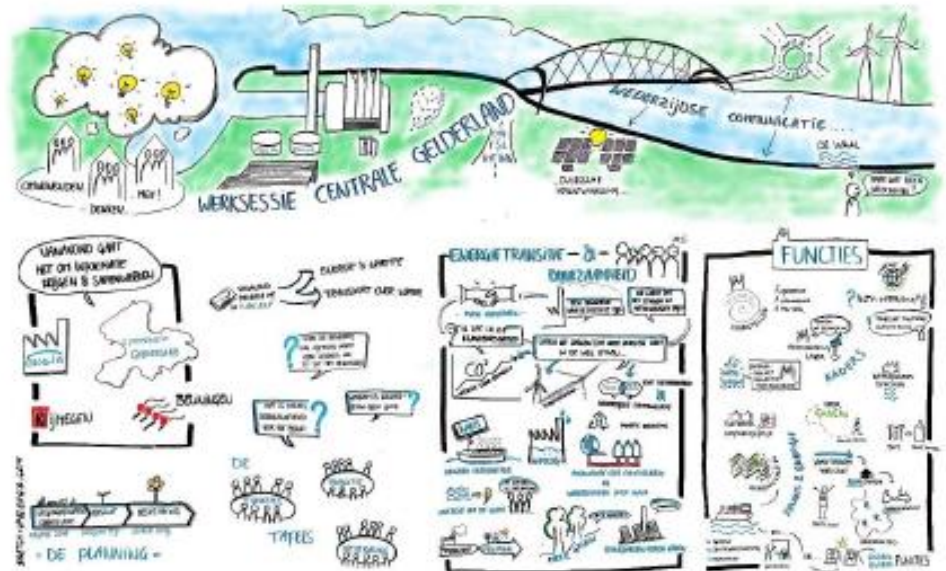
ONDERZOEKEN
DENKEN
MEE!
WERKSESSIE CENTRALE GELDERLAND
WEDERZIJDSE COMMUNICATIE...
DE WAAL
VANDAAG GAAT HET OM WENSEN BEELDEN & SAMENWERKEN
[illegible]
NIJMEGEN
BEUNINGEN
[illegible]
DE PLANNING
DE
TAFELS
ENERGIETRANSITIE & DUURZAAMHEID
FUNCTIES
BADERS
FUNCTIES